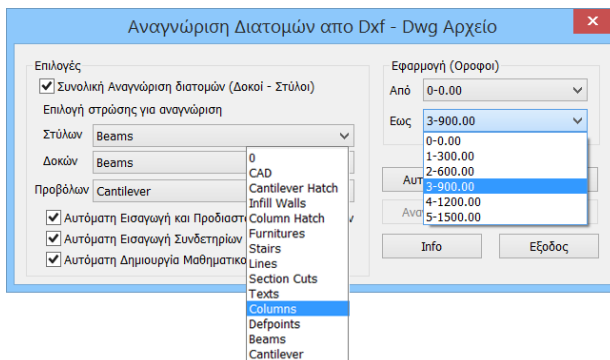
Αναγνώριση Διατομών απο Dxf - Dwg Αρχείο

Επιλογές

Συνολική Αναγνώριση διατομών (Δοκοί - Στύλοι)

Επιλογή στρώσης για αναγνώριση

Στύλων Beams

Δοκών Beams

Προβόλων Cantilever

Αυτόματη Εισαγωγή και Προδιαστ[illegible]

Αυτόματη Εισαγωγή Συνδετηρίων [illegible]

Αυτόματη Δημιουργία Μαθηματικο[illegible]

0
CAD
Cantilever Hatch
Infill Walls
Column Hatch
Furnitures
Stairs
Lines
Section Cuts
Texts
Columns
Defpoints
Beams
Cantilever

Εφαρμογή (Οροφοι)

Από 0-0.00

Εως 3-900.00

0-0.00
1-300.00
2-600.00
3-900.00
4-1200.00
5-1500.00

Αυτ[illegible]

Ανα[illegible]

Info

Εξοδος